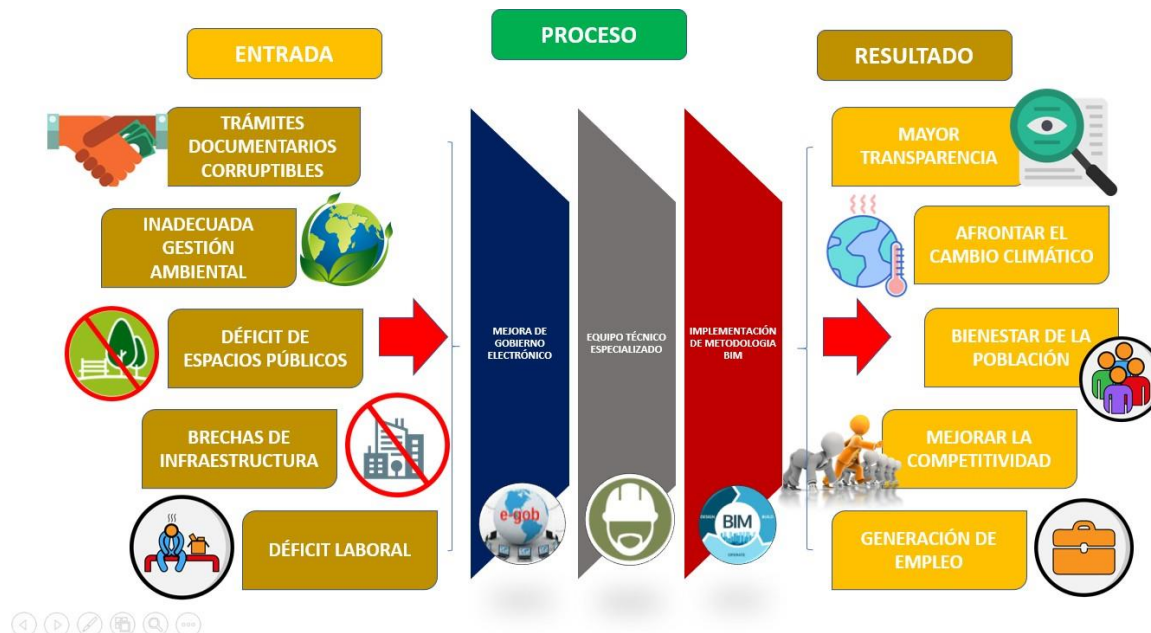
ENTRADA

PROCESO

RESULTADO

TRÁMITES DOCUMENTARIOS CORRUPTIBLES

INADECUADA GESTIÓN AMBIENTAL

DÉFICIT DE ESPACIOS PÚBLICOS

BRECHAS DE INFRAESTRUCTURA

DÉFICIT LABORAL

MEJORA DE GOBIERNO ELECTRÓNICO

e-gob

EQUIPO TÉCNICO ESPECIALIZADO

IMPLEMENTACIÓN DE METODOLOGIA BIM

BIM

MAYOR TRANSPARENCIA

AFRONTAR EL CAMBIO CLIMÁTICO

BIENESTAR DE LA POBLACIÓN

MEJORAR LA COMPETITIVIDAD

GENERACIÓN DE EMPLEO